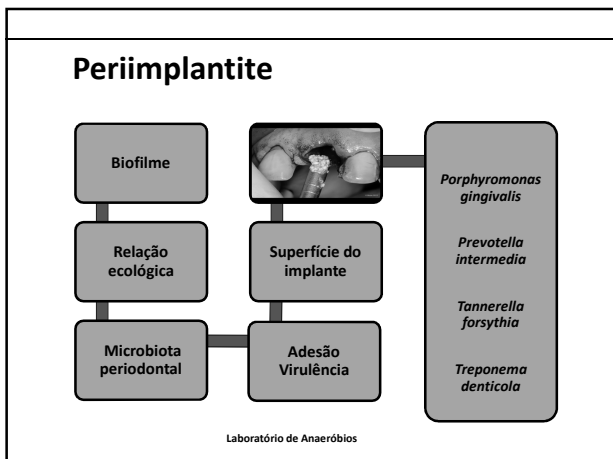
Periimplantite

Biofilme

Relação ecológica

Microbiota periodontal

Superfície do implante

Adesão Virulência

*Porphyromonas gingivalis*

*Prevotella intermedia*

*Tannerella forsythia*

*Treponema denticola*

Laboratório de Anaeróbios